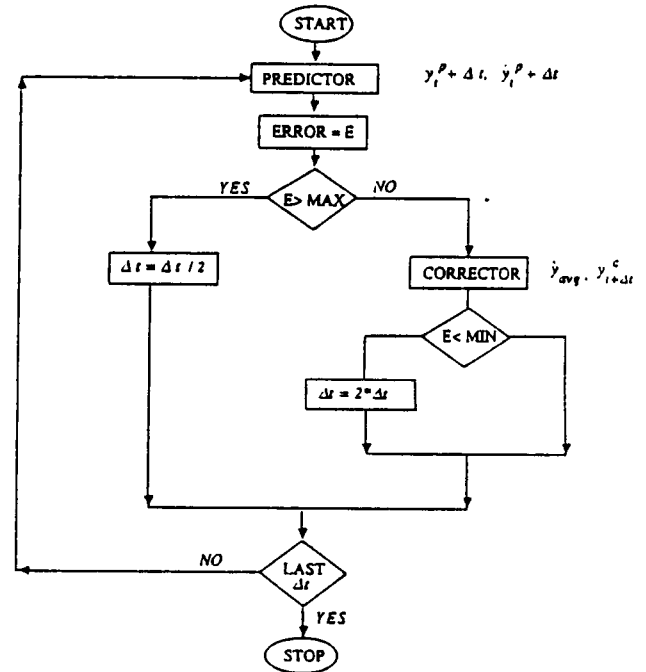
START

PREDICTOR

$y_t^p + \Delta t,\ \dot{y}_t^p + \Delta t$

ERROR = E

YES

E> MAX

NO

$\Delta t = \Delta t / 2$

CORRECTOR

$\dot{y}_{avg},\ y_{t+\Delta t}^c$

E< MIN

$\Delta t = 2 * \Delta t$

NO

LAST $\Delta t$

YES

STOP